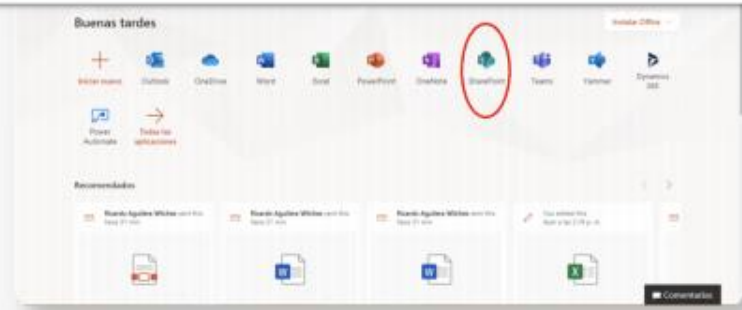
Buenas tardes

Instalar Office

Iniciar nuevo

Outlook

OneDrive

Word

Excel

PowerPoint

OneNote

SharePoint

Teams

Yammer

Dynamics 365

Power Automate

Todas las aplicaciones

Recomendados

Ricardo Aguilera Wilches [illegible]

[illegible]

Ricardo Aguilera Wilches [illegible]

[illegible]

Ricardo Aguilera Wilches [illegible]

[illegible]

You edited this

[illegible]

Comentarios